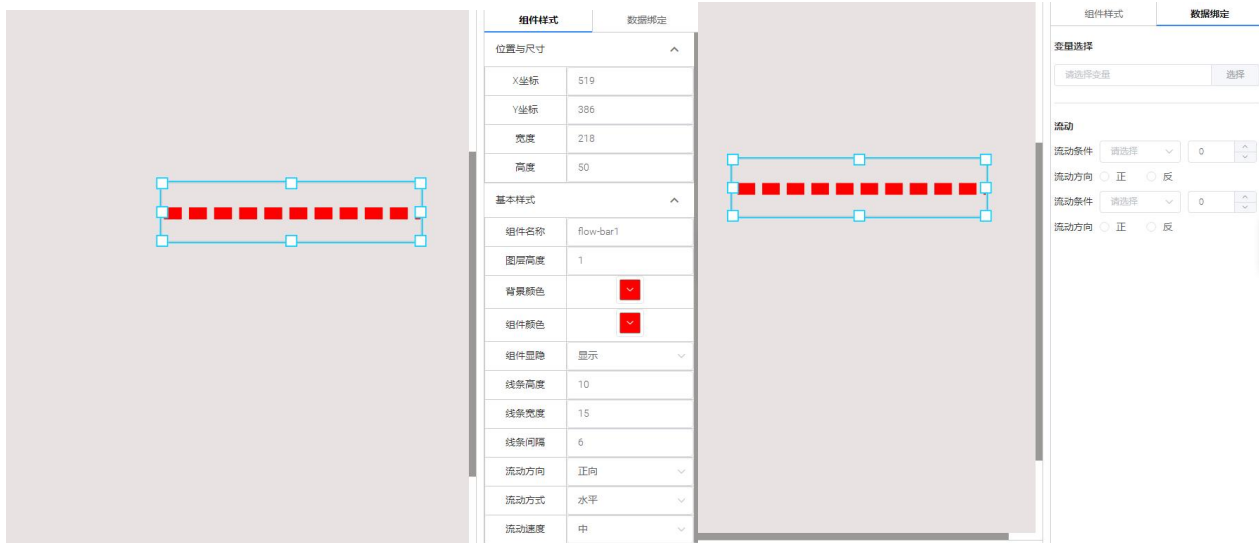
组件样式 数据绑定

位置与尺寸

| X坐标 | 519 |
|---|---|
| Y坐标 | 386 |
| 宽度 | 218 |
| 高度 | 50 |

基本样式

| 组件名称 | flow-bar1 |
|---|---|
| 图层高度 | 1 |
| 背景颜色 | |
| 组件颜色 | |
| 组件显隐 | 显示 |
| 线条高度 | 10 |
| 线条宽度 | 15 |
| 线条间隔 | 6 |
| 流动方向 | 正向 |
| 流动方式 | 水平 |
| 流动速度 | 中 |

组件样式 数据绑定

变量选择

请选择变量 选择

流动

流动条件 请选择 0
流动方向 正 反
流动条件 请选择 0
流动方向 正 反